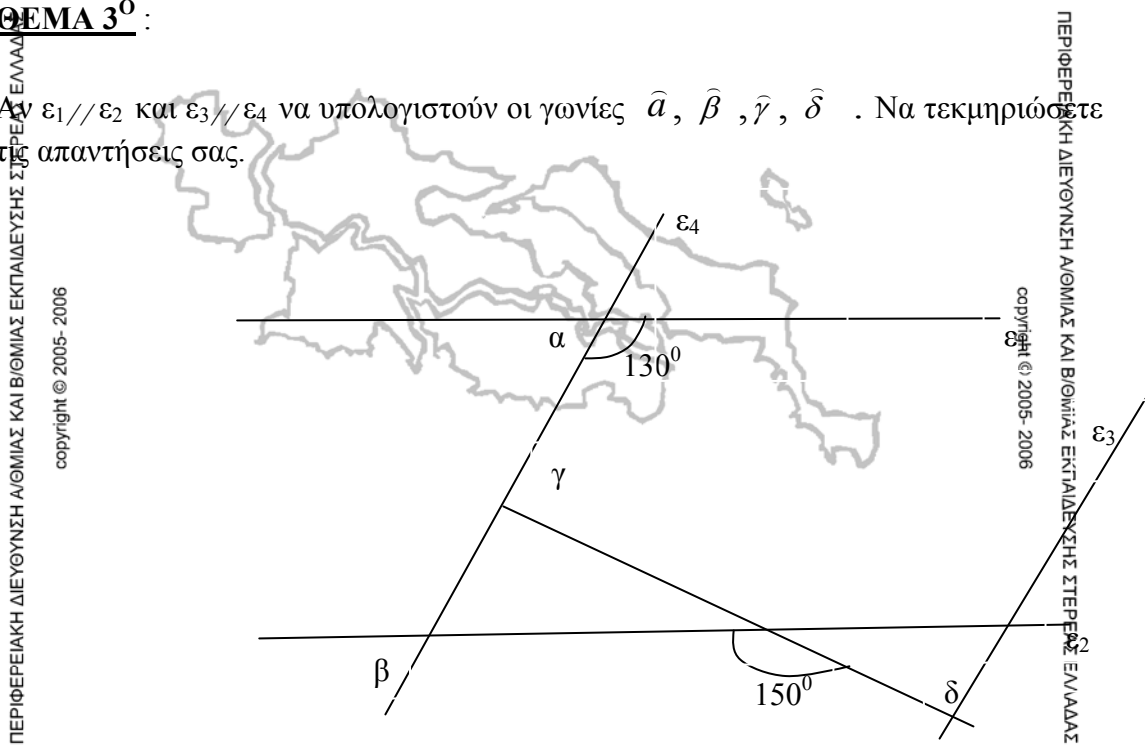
ΘΕΜΑ $3^{o}$ :

Αν $ε_1 // ε_2$ και $ε_3 // ε_4$ να υπολογιστούν οι γωνίες $\hat{α}$, $\hat{β}$, $\hat{γ}$, $\hat{δ}$ . Να τεκμηριώσετε τις απαντήσεις σας.

$ε_4$

α

$130^0$

$ε_1$

$ε_3$

γ

β

$150^0$

δ

$ε_2$

ΠΕΡΙΦΕΡΕΙΑΚΗ ΔΙΕΥΘΥΝΣΗ Α/ΘΜΙΑΣ ΚΑΙ Β/ΘΜΙΑΣ ΕΚΠΑΙΔΕΥΣΗΣ ΣΤΕΡΕΑΣ ΕΛΛΑΔΑΣ

copyright © 2005- 2006

ΠΕΡΙΦΕΡΕΙΑΚΗ ΔΙΕΥΘΥΝΣΗ Α/ΘΜΙΑΣ ΚΑΙ Β/ΘΜΙΑΣ ΕΚΠΑΙΔΕΥΣΗΣ ΣΤΕΡΕΑΣ ΕΛΛΑΔΑΣ

copyright © 2005- 2006